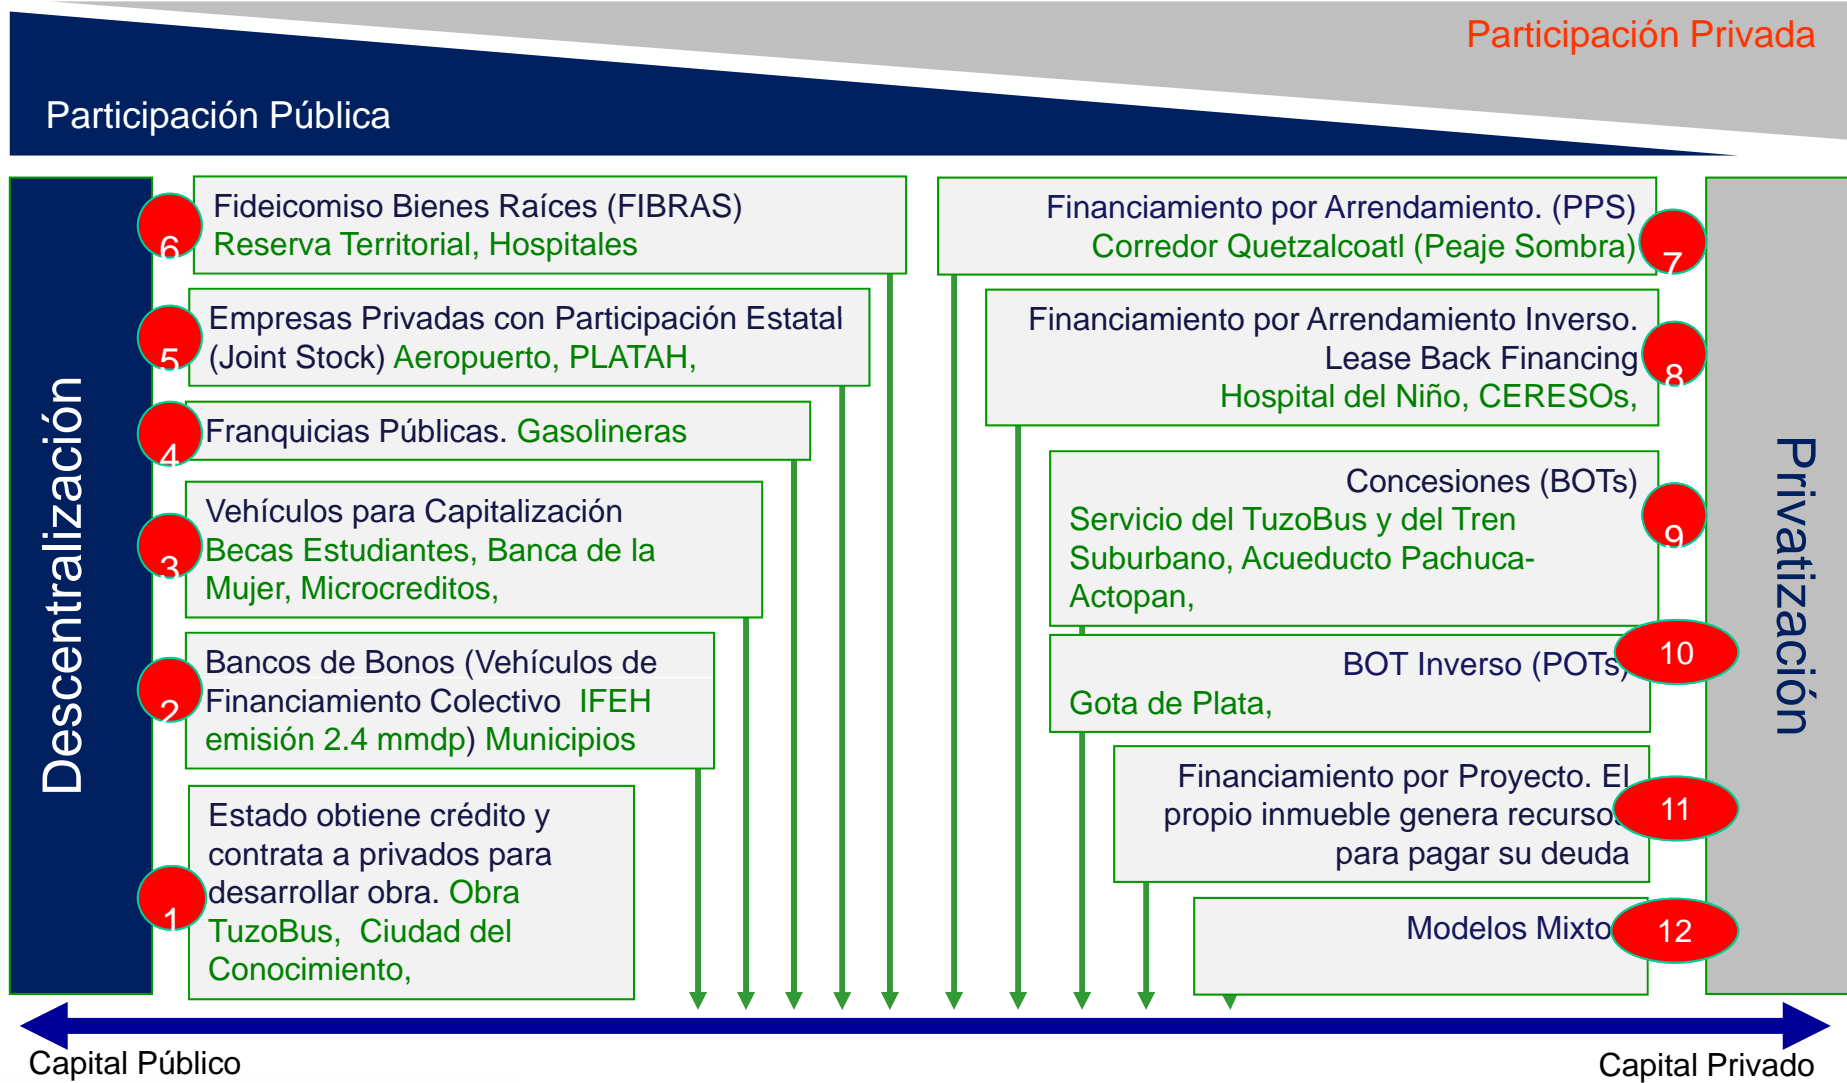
Participación Privada

Participación Pública

Descentralización

6 Fideicomiso Bienes Raíces (FIBRAS) Reserva Territorial, Hospitales

5 Empresas Privadas con Participación Estatal (Joint Stock) Aeropuerto, PLATAH,

4 Franquicias Públicas. Gasolineras

3 Vehículos para Capitalización Becas Estudiantes, Banca de la Mujer, Microcreditos,

2 Bancos de Bonos (Vehículos de Financiamiento Colectivo IFEH emisión 2.4 mmdp) Municipios

1 Estado obtiene crédito y contrata a privados para desarrollar obra. Obra TuzoBus, Ciudad del Conocimiento,

Financiamiento por Arrendamiento. (PPS) Corredor Quetzalcoatl (Peaje Sombra) 7

Financiamiento por Arrendamiento Inverso. Lease Back Financing Hospital del Niño, CERESOs, 8

Concesiones (BOTs) Servicio del TuzoBus y del Tren Suburbano, Acueducto Pachuca-Actopan, 9

BOT Inverso (POTs) Gota de Plata, 10

Financiamiento por Proyecto. El propio inmueble genera recursos para pagar su deuda 11

Modelos Mixto 12

Privatización

Capital Público

Capital Privado